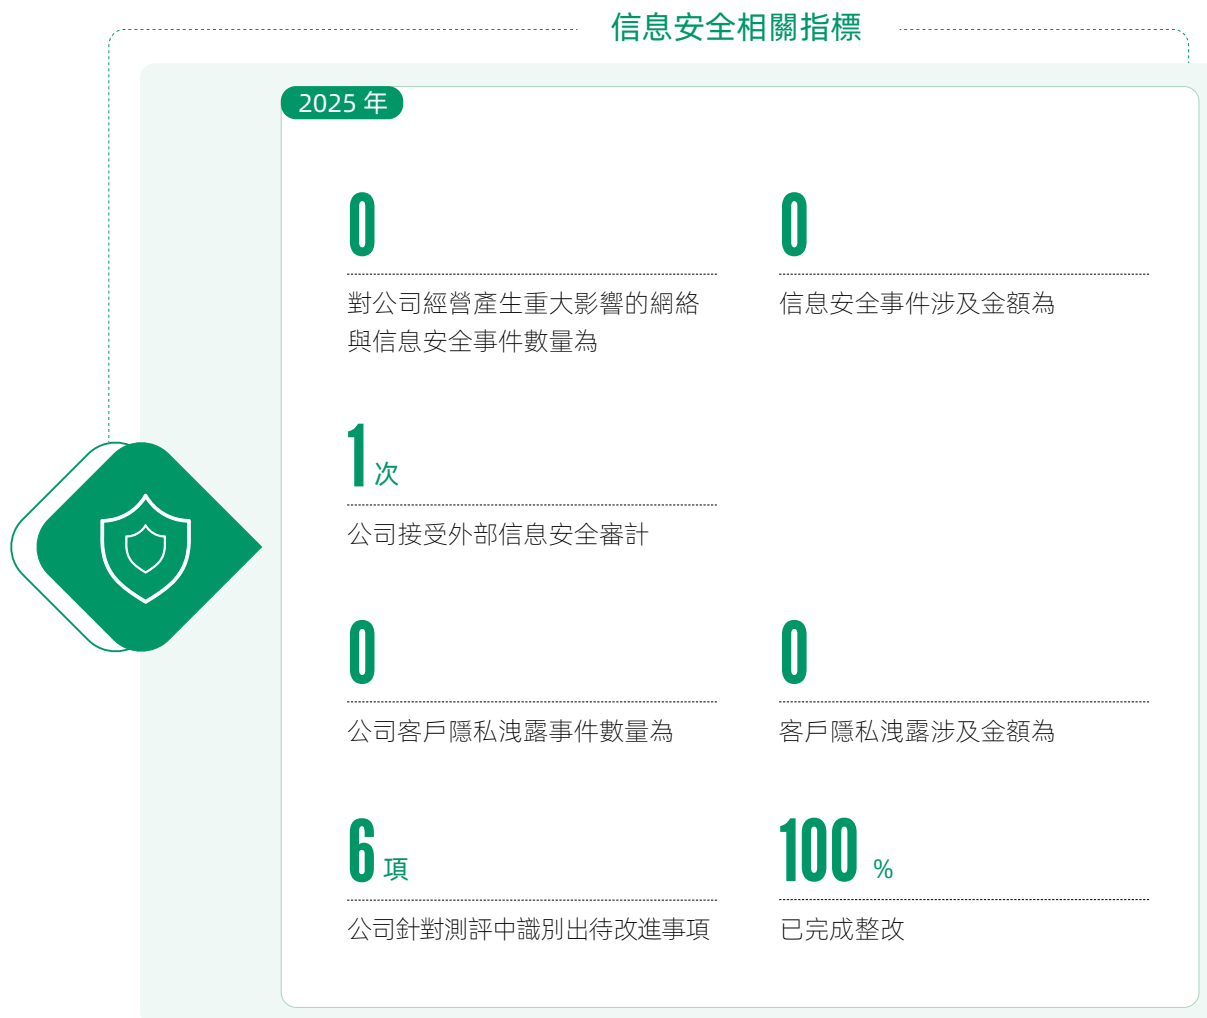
信息安全相關指標

2025 年

0

對公司經營產生重大影響的網絡與信息安全事件數量為

0

信息安全事件涉及金額為

1 次

公司接受外部信息安全審計

0

公司客戶隱私洩露事件數量為

0

客戶隱私洩露涉及金額為

6 項

公司針對測評中識別出待改進事項

100 %

已完成整改